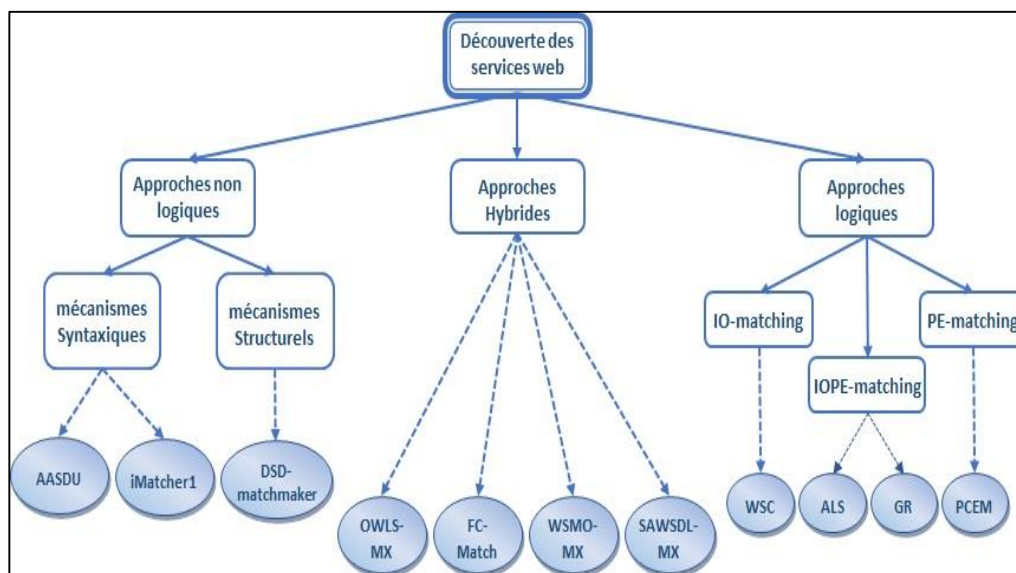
Découverte des services web

Approches non logiques

Approches Hybrides

Approches logiques

mécanismes Syntaxiques

mécanismes Structurels

IO-matching

PE-matching

IOPE-matching

AASDU

iMatcher1

DSD-matchmaker

OWLS-MX

FC-Match

WSMO-MX

SAWSDL-MX

WSC

ALS

GR

PCEM